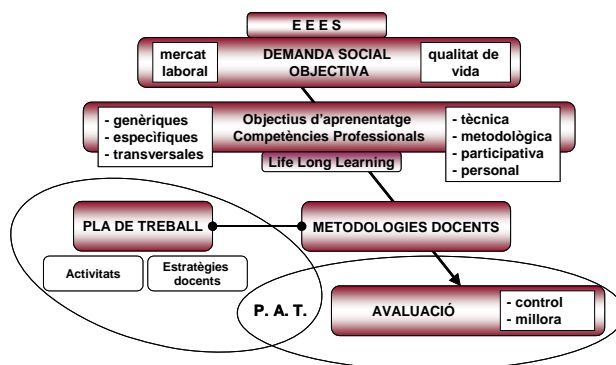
E E E S

mercat laboral

DEMANDA SOCIAL OBJECTIVA

qualitat de vida

- genèriques
- especifiques
- transversales

Objectius d'aprenentatge
Competències Professionals

- tècnica
- metodològica
- participativa
- personal

Life Long Learning

PLA DE TREBALL

METODOLOGIES DOCENTS

Activitats

Estratègies docents

P. A. T.

AVALUACIÓ

- control
- millora